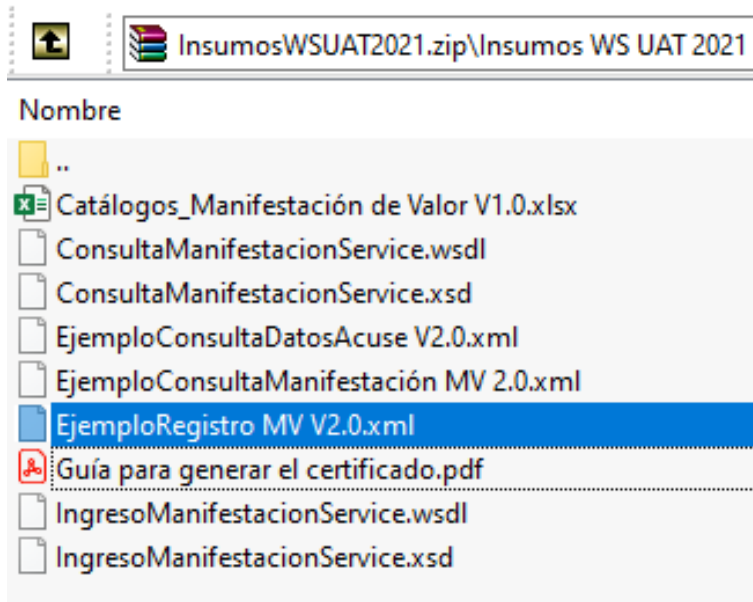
InsumosWSUAT2021.zip\Insumos WS UAT 2021

Nombre

..

Catálogos_Manifestación de Valor V1.0.xlsx

ConsultaManifestacionService.wsdl

ConsultaManifestacionService.xsd

EjemploConsultaDatosAcuse V2.0.xml

EjemploConsultaManifestación MV 2.0.xml

EjemploRegistro MV V2.0.xml

Guía para generar el certificado.pdf

IngresoManifestacionService.wsdl

IngresoManifestacionService.xsd